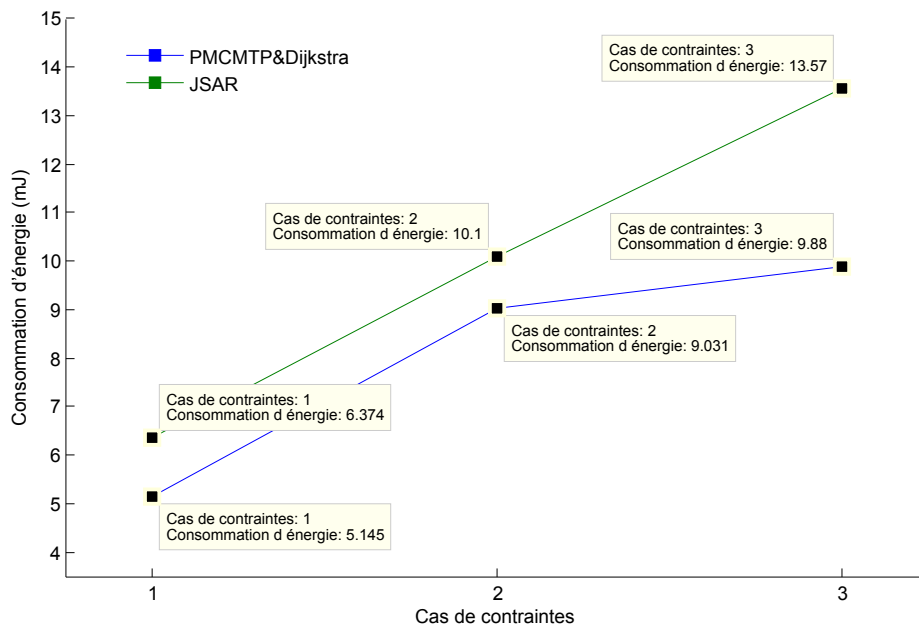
PMCMTP&Dijkstra
JSAR

Cas de contraintes: 3
Consommation d énergie: 13.57

Cas de contraintes: 2
Consommation d énergie: 10.1

Cas de contraintes: 3
Consommation d énergie: 9.88

Cas de contraintes: 2
Consommation d énergie: 9.031

Cas de contraintes: 1
Consommation d énergie: 6.374

Cas de contraintes: 1
Consommation d énergie: 5.145

Consommation d'énergie (mJ)

15
14
13
12
11
10
9
8
7
6
5
4

1
2
3

Cas de contraintes